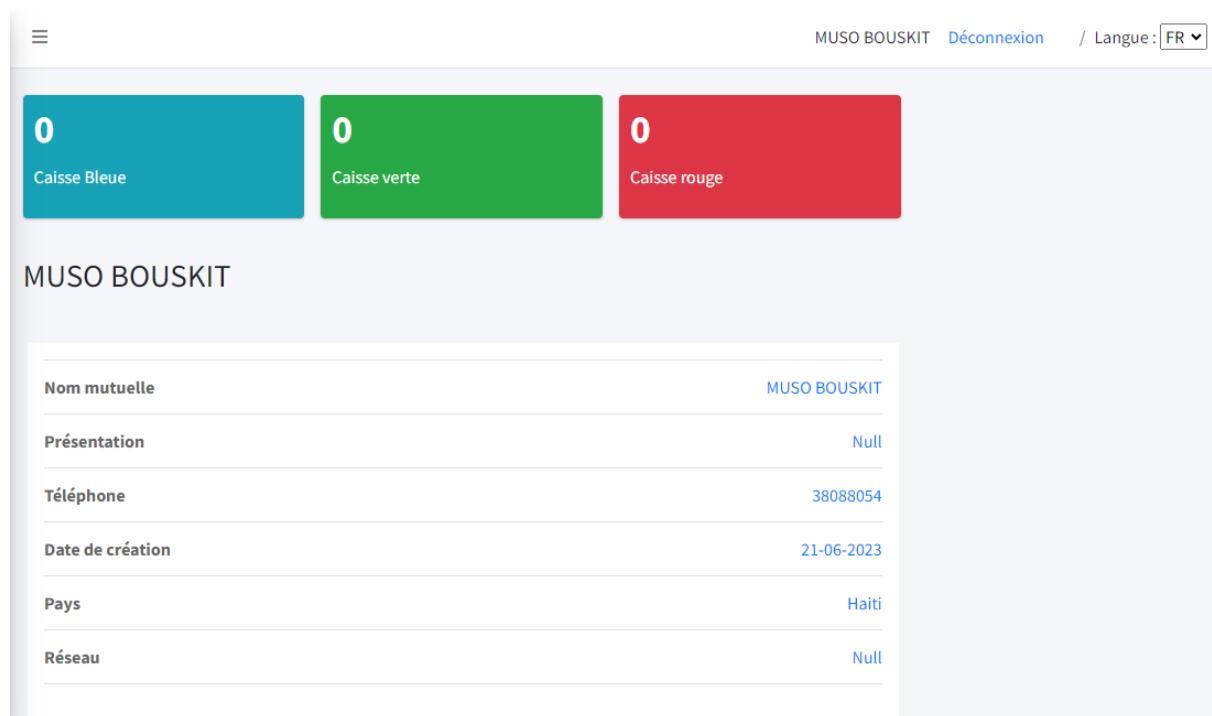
MUSO BOUSKIT Déconnexion / Langue : FR

0
Caisse Bleue

0
Caisse verte

0
Caisse rouge

MUSO BOUSKIT

| | |
|---|---|
| Nom mutuelle | MUSO BOUSKIT |
| Présentation | Null |
| Téléphone | 38088054 |
| Date de création | 21-06-2023 |
| Pays | Haiti |
| Réseau | Null |